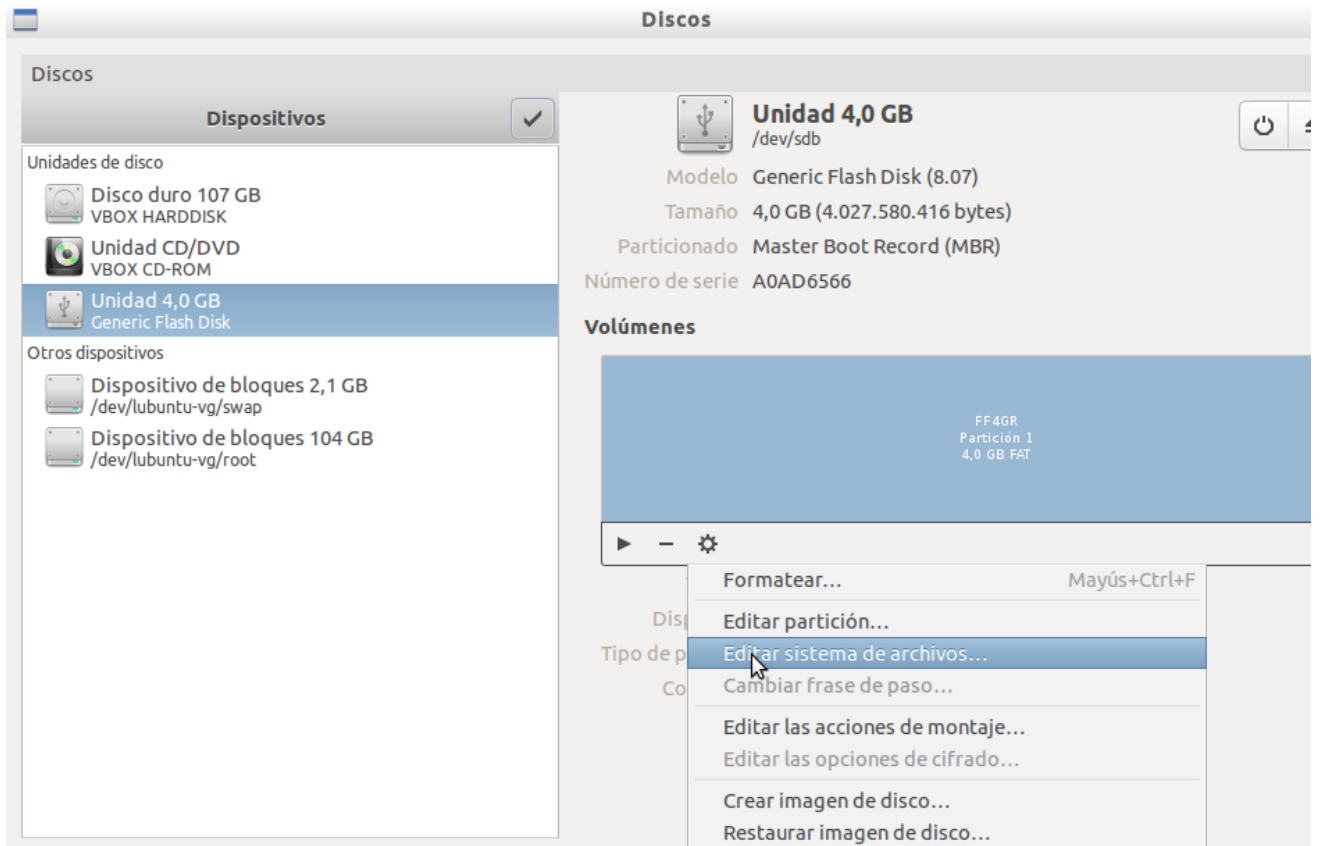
Discos

Discos

Dispositivos

Unidades de disco

Disco duro 107 GB
VBOX HARDDISK

Unidad CD/DVD
VBOX CD-ROM

Unidad 4,0 GB
Generic Flash Disk

Otros dispositivos

Dispositivo de bloques 2,1 GB
/dev/lubuntu-vg/swap

Dispositivo de bloques 104 GB
/dev/lubuntu-vg/root

Unidad 4,0 GB
/dev/sdb

Modelo Generic Flash Disk (8.07)
Tamaño 4,0 GB (4.027.580.416 bytes)
Particionado Master Boot Record (MBR)
Número de serie A0AD6566

Volúmenes

FF4GR
Partición 1
4,0 GB FAT

Disp
Tipo de p
Co

Formatear… Mayús+Ctrl+F
Editar partición…
Editar sistema de archivos…
Cambiar frase de paso…
Editar las acciones de montaje…
Editar las opciones de cifrado…
Crear imagen de disco…
Restaurar imagen de disco…